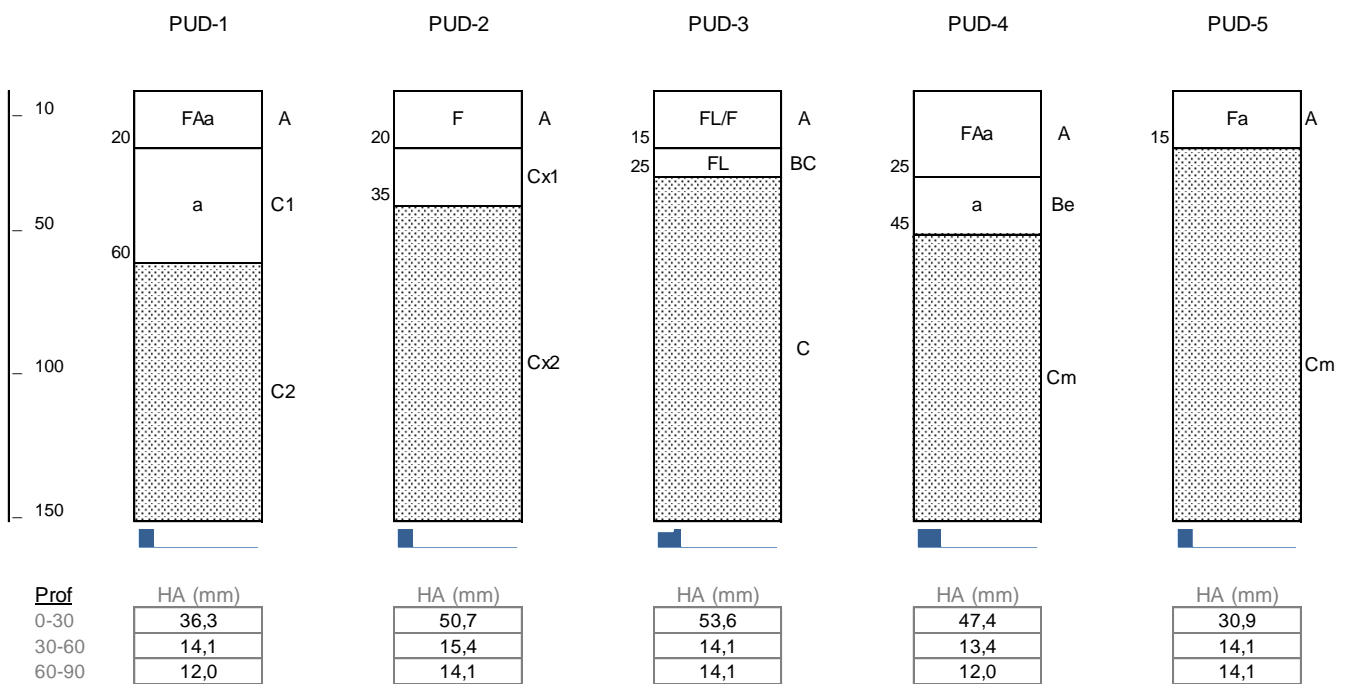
PUD-1 PUD-2 PUD-3 PUD-4 PUD-5

10
50
100
150

PUD-1: 20 FAa A; a C1; 60; C2
PUD-2: 20 F A; Cx1; 35; Cx2
PUD-3: 15 FL/F A; 25 FL BC; C
PUD-4: FAa A; 25; a Be; 45; Cm
PUD-5: 15 Fa A; Cm

| Prof | HA (mm) | HA (mm) | HA (mm) | HA (mm) | HA (mm) |
|---|---|---|---|---|---|
| 0-30 | 36,3 | 50,7 | 53,6 | 47,4 | 30,9 |
| 30-60 | 14,1 | 15,4 | 14,1 | 13,4 | 14,1 |
| 60-90 | 12,0 | 14,1 | 14,1 | 12,0 | 14,1 |